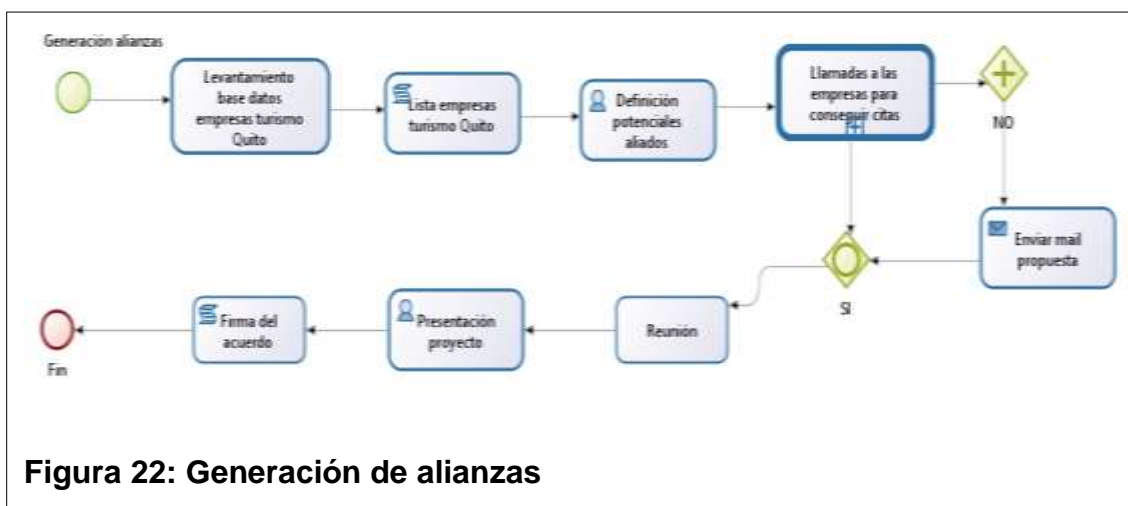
Generación alianzas

Levantamiento base datos empresas turismo Quito

Lista empresas turismo Quito

Definición potenciales aliados

Llamadas a las empresas para conseguir citas

NO

Enviar mail propuesta

SI

Reunión

Presentación proyecto

Firma del acuerdo

Fin

**Figura 22: Generación de alianzas**